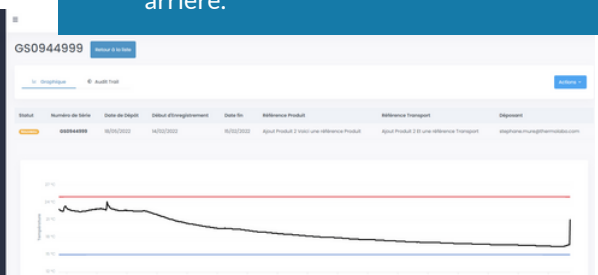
arrière.

GS0944999 Retour à la liste

Graphique Audit Trail

Actions

| Statut | Numéro de Série | Date de Dépôt | Début d'Enregistrement | Date fin | Référence Produit | Référence Transport | Déposant |
|---|---|---|---|---|---|---|---|
| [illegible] | GS0944999 | 16/05/2022 | 14/02/2022 | 16/02/2022 | Ajout Produit 2 Voici une référence Produit | Ajout Produit 2 Et une référence Transport | stephanie.mure@thermolabo.com |

Température

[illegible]